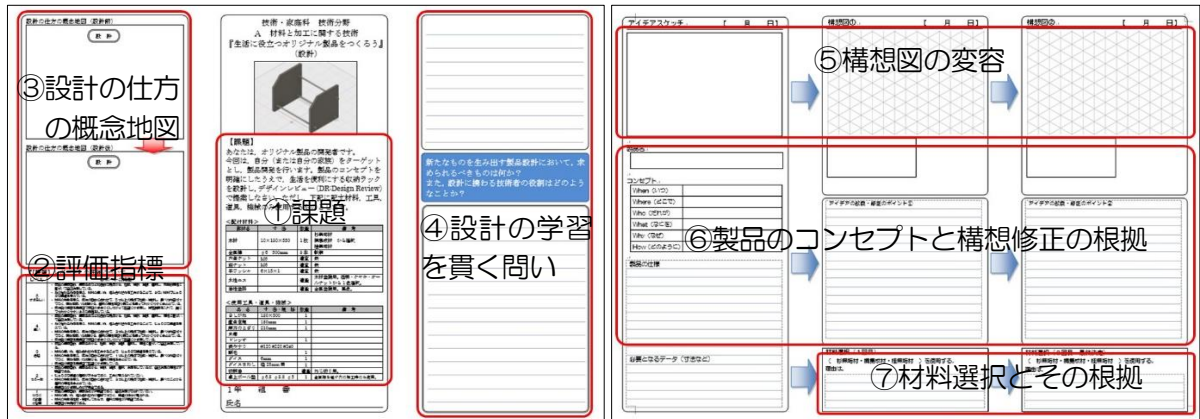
設計の仕方の概念地図（設計前）

設計

③設計の仕方の概念地図

設計の仕方の概念地図（設計後）

設計

②評価指標

技術・家庭科　技術分野
A　材料と加工に関する技術
『生活に役立つオリジナル製品をつくろう』
（設計）

【課題】
あなたは、オリジナル製品の開発者です。
今回は、自分（または自分の家族）をターゲットとし、製品開発を行います。製品のコンセプトを明確にしたうえで、生活を便利にする収納ラックを設計し、デザインレビュー（DR:Design Review）で意見をもらいながら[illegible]

①課題

＜配付材料＞

＜使用工具・道具・器具＞

1年　組　番
氏名

新たなものを生み出す製品設計において、求められるべきものは何か？
また、設計に携わる技術者の役割はどのようなことか？

④設計の学習を貫く問い

アイデアスケッチ　【　月　日】

構想図①　【　月　日】

構想図②　【　月　日】

⑤構想図の変容

対象：

コンセプト
When（いつ）
Where（どこで）
Who（だれが）
What（なにを）
Why（なぜ）
How（どのように）

製品の仕様

アイデアの記録・修正のポイント①

アイデアの記録・修正のポイント②

⑥製品のコンセプトと構想修正の根拠

必要となるデータ（寸法など）

（　主要部材・構造部材・接続部材　）を使用する。
理由は、

（　主要部材・構造部材・接続部材　）を使用する。

⑦材料選択とその根拠